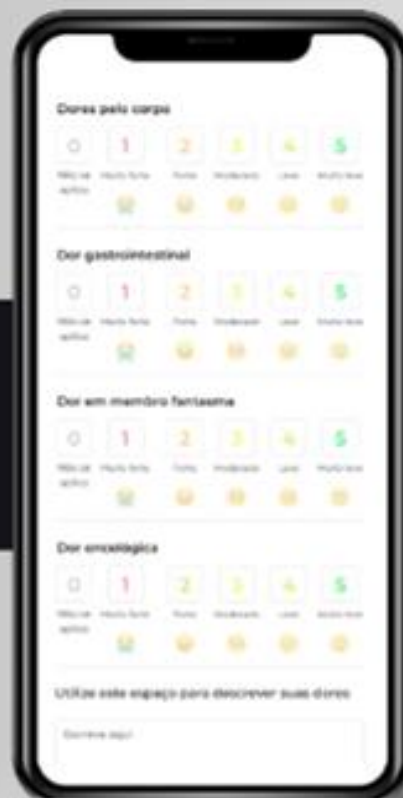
Dores pelo corpo

0 1 2 3 4 5

Não se aplica Muito forte Forte Moderada Leve Muito leve

Dor gastrointestinal

0 1 2 3 4 5

Não se aplica Muito forte Forte Moderada Leve Muito leve

Dor em membro fantasma

0 1 2 3 4 5

Não se aplica Muito forte Forte Moderada Leve Muito leve

Dor oncológica

0 1 2 3 4 5

Não se aplica Muito forte Forte Moderada Leve Muito leve

Utilize este espaço para descrever suas dores

Descreva aqui